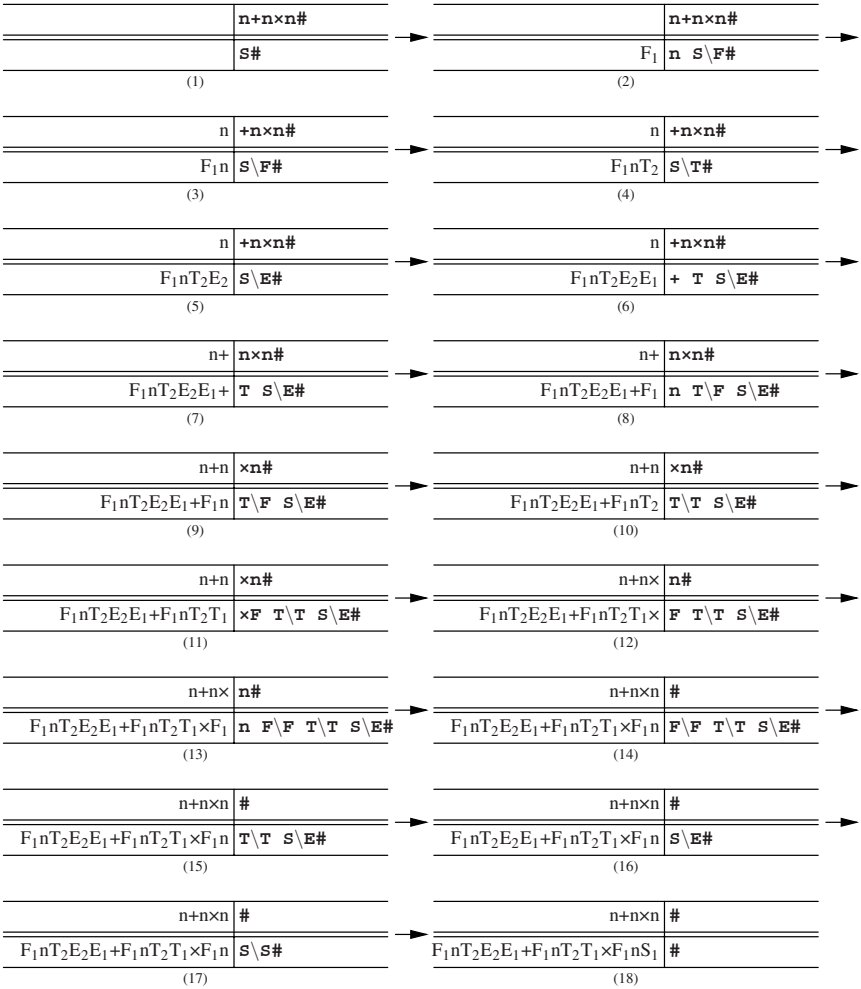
| | n+n×n# |
|---|---|
| | S# |

(1)

| | n+n×n# |
|---|---|
| $F_1$ | n S\F# |

(2)

| n | +n×n# |
|---|---|
| $F_1n$ | S\F# |

(3)

| n | +n×n# |
|---|---|
| $F_1nT_2$ | S\T# |

(4)

| n | +n×n# |
|---|---|
| $F_1nT_2E_2$ | S\E# |

(5)

| n | +n×n# |
|---|---|
| $F_1nT_2E_2E_1$ | + T S\E# |

(6)

| n+ | n×n# |
|---|---|
| $F_1nT_2E_2E_1+$ | T S\E# |

(7)

| n+ | n×n# |
|---|---|
| $F_1nT_2E_2E_1+F_1$ | n T\F S\E# |

(8)

| n+n | ×n# |
|---|---|
| $F_1nT_2E_2E_1+F_1n$ | T\F S\E# |

(9)

| n+n | ×n# |
|---|---|
| $F_1nT_2E_2E_1+F_1nT_2$ | T\T S\E# |

(10)

| n+n | ×n# |
|---|---|
| $F_1nT_2E_2E_1+F_1nT_2T_1$ | ×F T\T S\E# |

(11)

| n+n× | n# |
|---|---|
| $F_1nT_2E_2E_1+F_1nT_2T_1×$ | F T\T S\E# |

(12)

| n+n× | n# |
|---|---|
| $F_1nT_2E_2E_1+F_1nT_2T_1×F_1$ | n F\F T\T S\E# |

(13)

| n+n×n | # |
|---|---|
| $F_1nT_2E_2E_1+F_1nT_2T_1×F_1n$ | F\F T\T S\E# |

(14)

| n+n×n | # |
|---|---|
| $F_1nT_2E_2E_1+F_1nT_2T_1×F_1n$ | T\T S\E# |

(15)

| n+n×n | # |
|---|---|
| $F_1nT_2E_2E_1+F_1nT_2T_1×F_1n$ | S\E# |

(16)

| n+n×n | # |
|---|---|
| $F_1nT_2E_2E_1+F_1nT_2T_1×F_1n$ | S\S# |

(17)

| n+n×n | # |
|---|---|
| $F_1nT_2E_2E_1+F_1nT_2T_1×F_1nS_1$ | # |

(18)